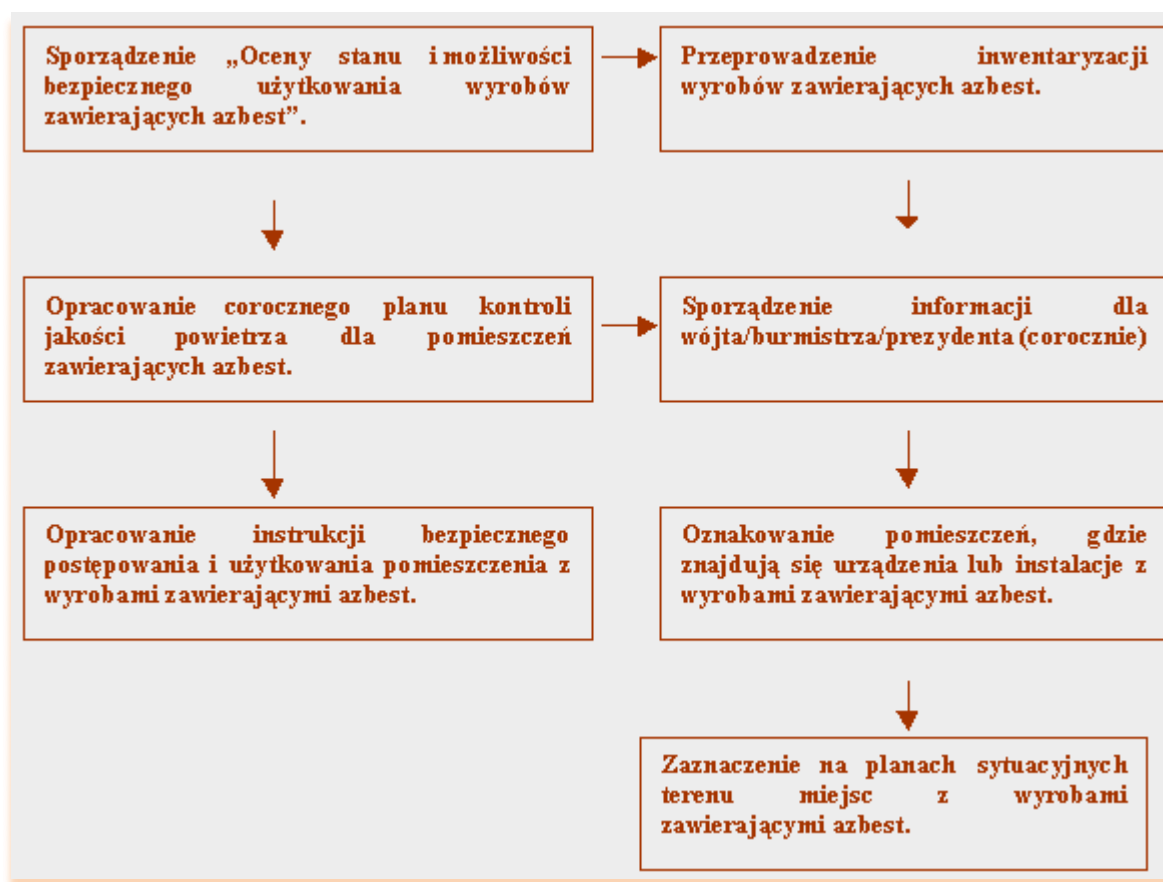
Sporządzenie „Oceny stanu i możliwości bezpiecznego użytkowania wyrobów zawierających azbest”.

Przeprowadzenie inwentaryzacji wyrobów zawierających azbest.

Opracowanie corocznego planu kontroli jakości powietrza dla pomieszczeń zawierających azbest.

Sporządzenie informacji dla wójta/burmistrza/prezydenta (corocznie)

Opracowanie instrukcji bezpiecznego postępowania i użytkowania pomieszczenia z wyrobami zawierającymi azbest.

Oznakowanie pomieszczeń, gdzie znajdują się urządzenia lub instalacje z wyrobami zawierającymi azbest.

Zaznaczenie na planach sytuacyjnych terenu miejsc z wyrobami zawierającymi azbest.